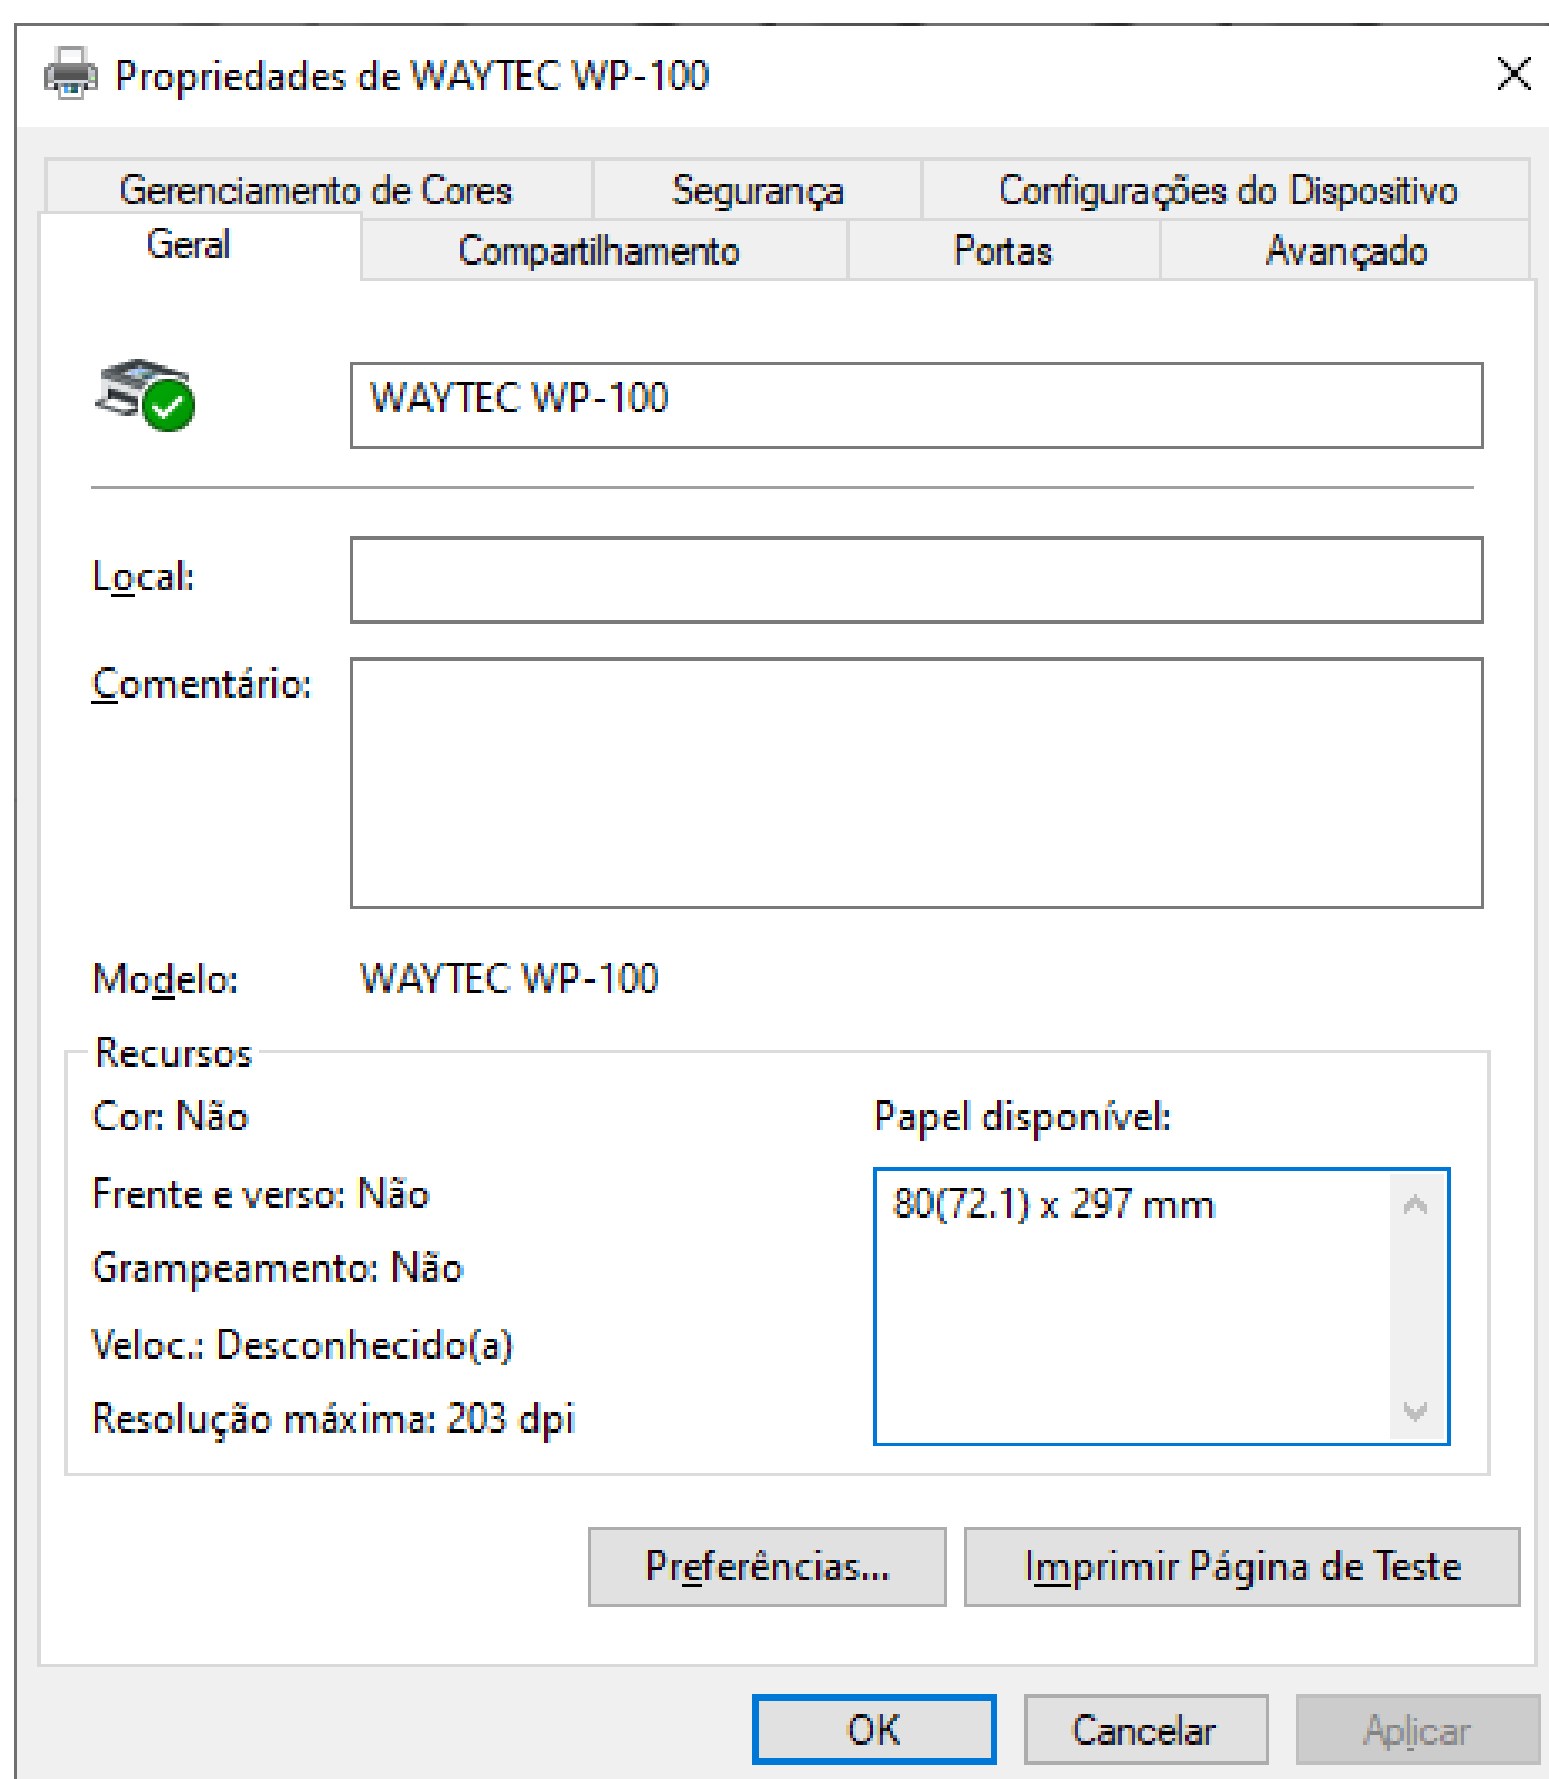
Propriedades de WAYTEC WP-100

Gerenciamento de Cores
Segurança
Configurações do Dispositivo
Geral
Compartilhamento
Portas
Avançado

WAYTEC WP-100

Local:

Comentário:

Modelo: WAYTEC WP-100

Recursos
Cor: Não
Frente e verso: Não
Grampeamento: Não
Veloc.: Desconhecido(a)
Resolução máxima: 203 dpi

Papel disponível:
80(72.1) x 297 mm

Preferências...
Imprimir Página de Teste

OK
Cancelar
Aplicar